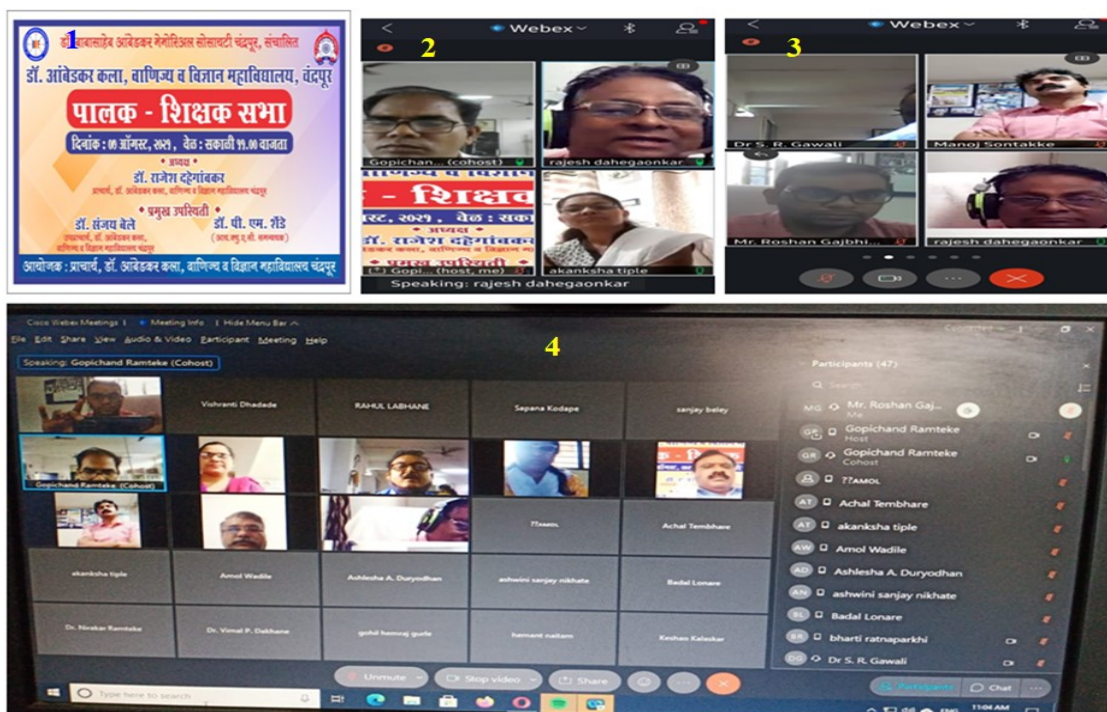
1

डॉ. बाबासाहेब आंबेडकर मेमोरियल सोसायटी चंद्रपूर, संचालित

डॉ. आंबेडकर कला, वाणिज्य व विज्ञान महाविद्यालय, चंद्रपूर

पालक - शिक्षक सभा

दिनांक : ०७ ऑगस्ट, २०२१ , वेळ : सकाळी ११.०० वाजता

अध्यक्ष

डॉ. राजेश दहेगांवकर

प्राचार्य, डॉ. आंबेडकर कला, वाणिज्य व विज्ञान महाविद्यालय चंद्रपूर

प्रमुख उपस्थिती

डॉ. संजय बेले

डॉ. पी. एम. शेंडे

आयोजक : प्राचार्य, डॉ. आंबेडकर कला, वाणिज्य व विज्ञान महाविद्यालय चंद्रपूर

2

Webex

Gopichan... (cohost)

rajesh dahegaonkar

akanksha tiple

Gopi... (host, me)

Speaking: rajesh dahegaonkar

3

Webex

Dr S. R. Gawali

Manoj Sontakke

Mr. Roshan Gajbhi...

rajesh dahegaonkar

4

Cisco Webex Meetings | Meeting Info | Hide Menu Bar

File Edit Share View Audio & Video Participant Meeting Help

Speaking: Gopichand Ramteke (Cohost)

Vishranti Dhadade

RAHUL LABHANE

Sapana Kodape

sanjay beley

Gopichand Ramteke (Cohost)

??AMOL

Achal Tembhare

akanksha tiple

Amol Wadile

Ashlesha A. Duryodhan

ashwini sanjay nikhate

Badal Lonare

Dr. Nivakar Ramteke

Dr. Vimal P. Dakhane

gohil hemraj gurle

hemant naitam

Keshav Keleskar

Participants (47)

Search

Mr. Roshan Gaj...
Me

Gopichand Ramteke
Host

Gopichand Ramteke
Cohost

??AMOL

Achal Tembhare

akanksha tiple

Amol Wadile

Ashlesha A. Duryodhan

ashwini sanjay nikhate

Badal Lonare

bharti ratnaparkhi

Dr S. R. Gawali

Unmute

Stop video

Share

Participants

Chat

Type here to search